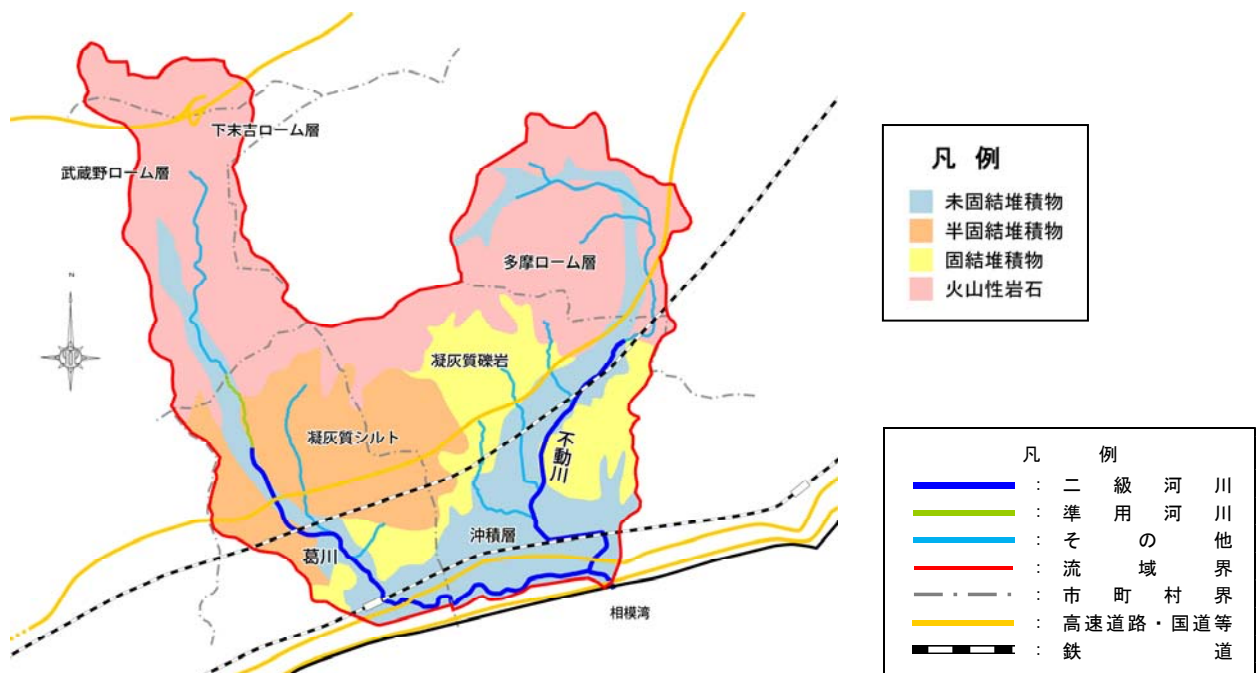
下末吉ローム層
武蔵野ローム層
多摩ローム層
凝灰質礫岩
凝灰質シルト
不動川
沖積層
葛川
相模湾
N

凡例
未固結堆積物
半固結堆積物
固結堆積物
火山性岩石

凡例
: 二級河川
: 準用河川
: その他
: 流域界
: 市町村界
: 高速道路・国道等
: 鉄道